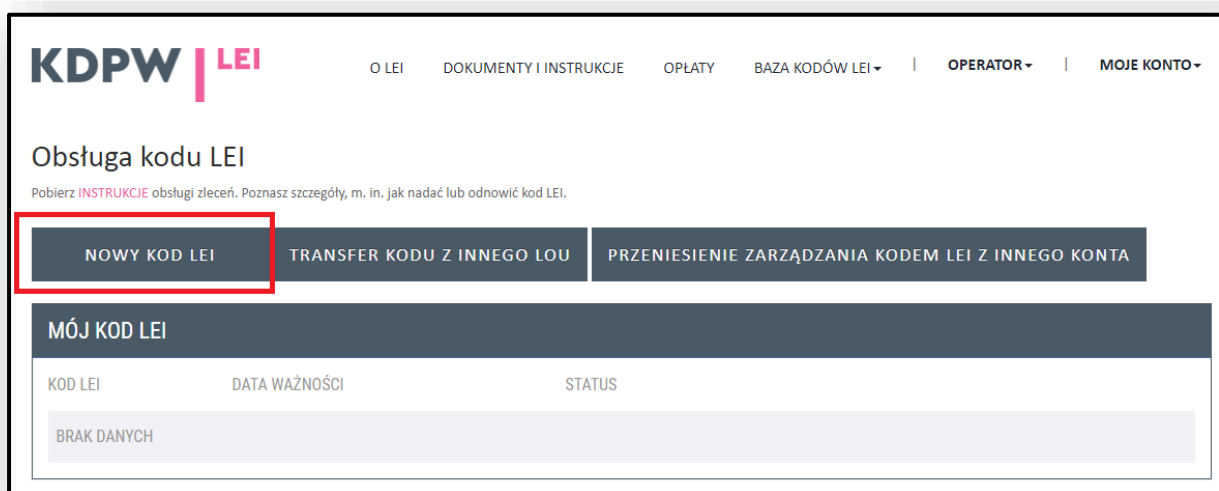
KDPW | LEI

O LEI DOKUMENTY I INSTRUKCJE OPŁATY BAZA KODÓW LEI | OPERATOR | MOJE KONTO

Obsługa kodu LEI

Pobierz INSTRUKCJE obsługi zleceń. Poznasz szczegóły, m. in. jak nadać lub odnowić kod LEI.

NOWY KOD LEI

TRANSFER KODU Z INNEGO LOU

PRZENIESIENIE ZARZĄDZANIA KODEM LEI Z INNEGO KONTA

MÓJ KOD LEI

| KOD LEI | DATA WAŻNOŚCI | STATUS |
|---|---|---|
| BRAK DANYCH | | |